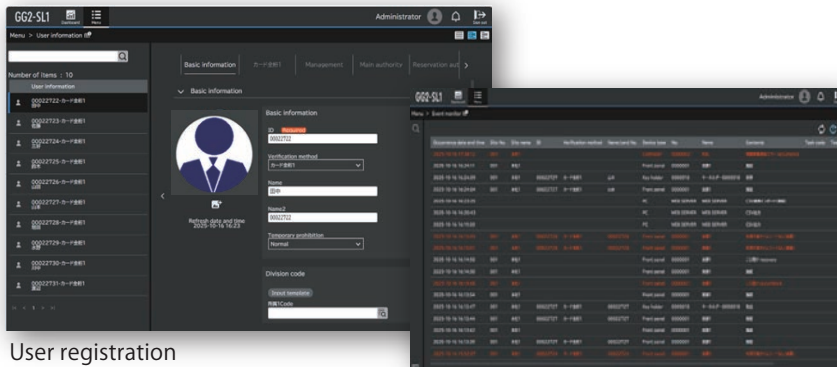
GG2-SL1 Dashboard Menu Administrator Sign out

Menu > User information

Number of items : 10

User information

00022722-カード会員1

00022723-カード会員1

00022724-カード会員1

00022725-カード会員1

00022726-カード会員1

00022727-カード会員1

00022728-カード会員1

00022729-カード会員1

00022730-カード会員1

00022731-カード会員1

Basic information | カード会員1 | Management | Main authority | Reservation aut

Basic information

Refresh date and time 2025-10-16 16:23

Basic information

ID Required
00022722

Verification method
カード会員1

Name
田中

Name2
00022722

Temporary prohibition
Normal

Division code

Input template

所属1Code

GG2-SL1 Dashboard Menu Administrator

Menu > Event monitor

| Occurrence date and time | Site No. | Site name | ID | Verification method | Name | Device type | No. | Name | Contents | Task code |
|---|---|---|---|---|---|---|---|---|---|---|
| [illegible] | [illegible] | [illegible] | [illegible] | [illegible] | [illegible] | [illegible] | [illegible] | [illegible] | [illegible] | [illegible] |

User registration